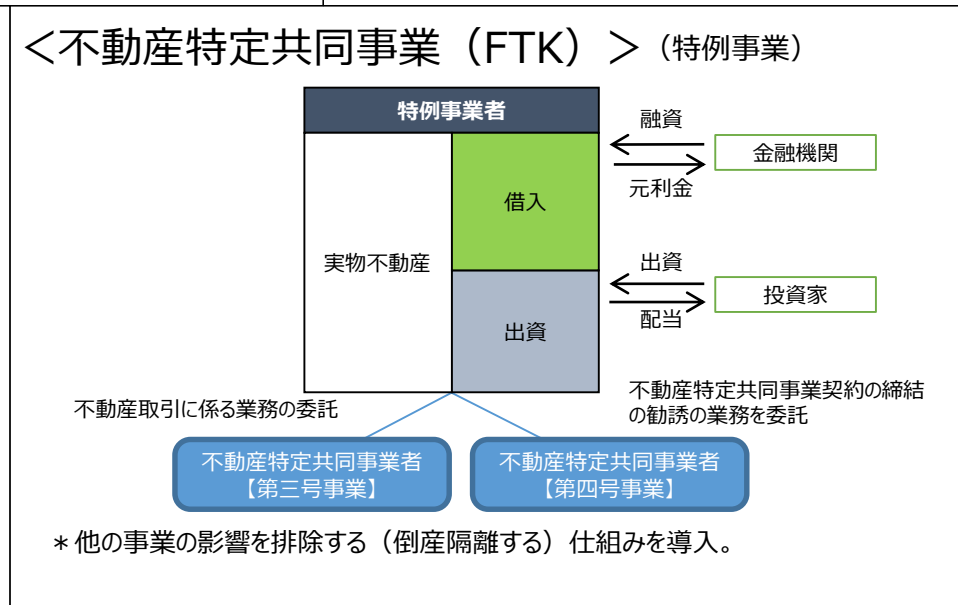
<不動産特定共同事業（FTK）>（特例事業）

特例事業者

実物不動産

借入

出資

融資

元利金

金融機関

出資

配当

投資家

不動産取引に係る業務の委託

不動産特定共同事業契約の締結の勧誘の業務を委託

不動産特定共同事業者
【第三号事業】

不動産特定共同事業者
【第四号事業】

＊他の事業の影響を排除する（倒産隔離する）仕組みを導入。